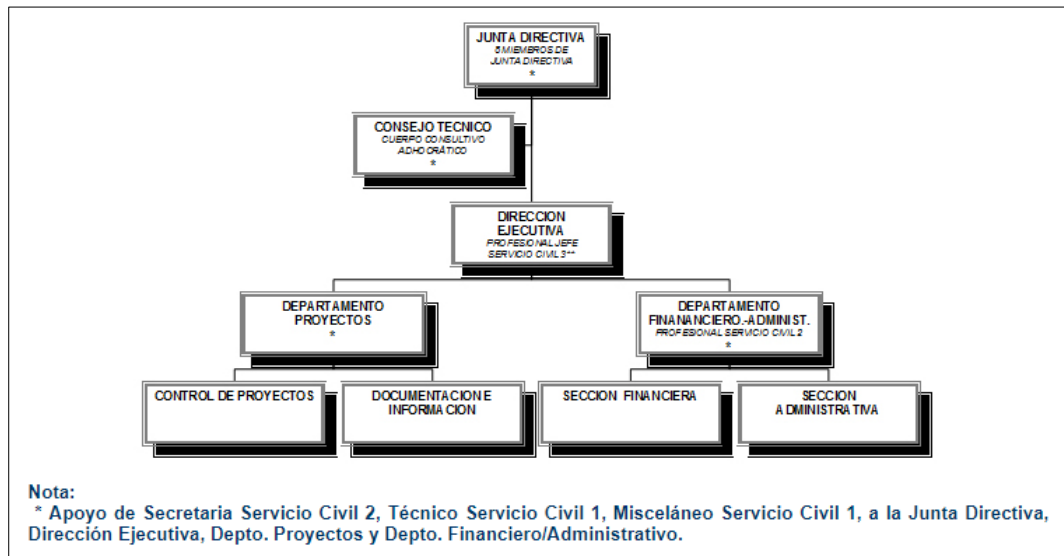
JUNTA DIRECTIVA
5 MIEMBROS DE JUNTA DIRECTIVA
*

CONSEJO TECNICO
CUERPO CONSULTIVO ADHOCRÁTICO
*

DIRECCION EJECUTIVA
PROFESIONAL JEFE SERVICIO CIVIL 3**

DEPARTAMENTO PROYECTOS
*

DEPARTAMENTO FINANANCIERO.-ADMINIST.
PROFESIONAL SERVICIO CIVIL 2
*

CONTROL DE PROYECTOS

DOCUMENTACION E INFORMACION

SECCION FINANCIERA

SECCION ADMINISTRATIVA

Nota:
* Apoyo de Secretaria Servicio Civil 2, Técnico Servicio Civil 1, Misceláneo Servicio Civil 1, a la Junta Directiva, Dirección Ejecutiva, Depto. Proyectos y Depto. Financiero/Administrativo.